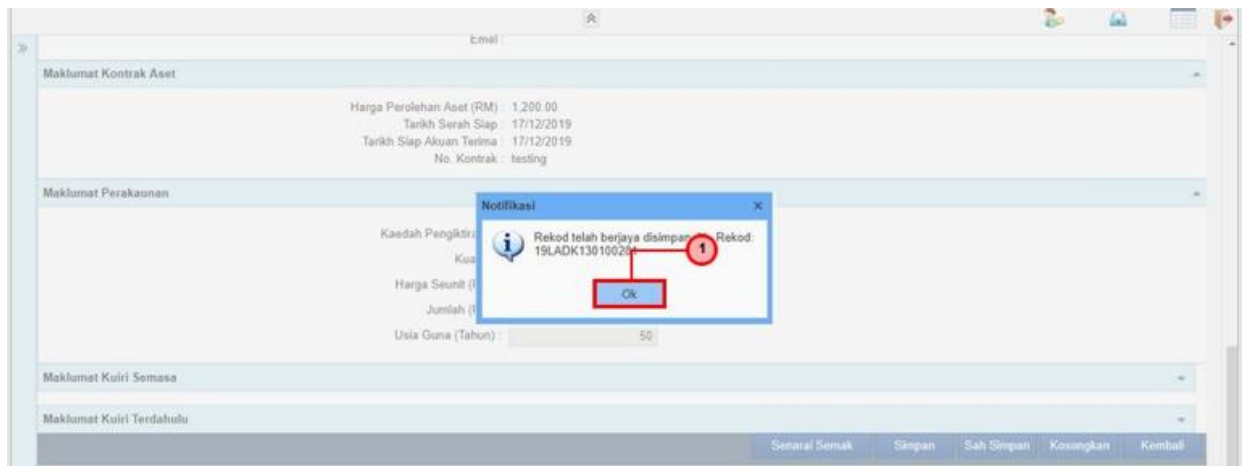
Emel :

Maklumat Kontrak Aset

Harga Perolehan Aset (RM) : 1,200.00
Tarikh Serah Siap : 17/12/2019
Tarikh Siap Akuan Terima : 17/12/2019
No. Kontrak : testing

Maklumat Perakaunan

Kaedah Pengiktira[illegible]
Kua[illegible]
Harga Seunit ([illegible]
Jumlah ([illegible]
Usia Guna (Tahun) : 50

Notifikasi

Rekod telah berjaya disimpan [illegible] Rekod: 19LADK130100284

1

Ok

Maklumat Kuiri Semasa

Maklumat Kuiri Terdahulu

Senarai Semak | Simpan | Sah Simpan | Kosongkan | Kembali